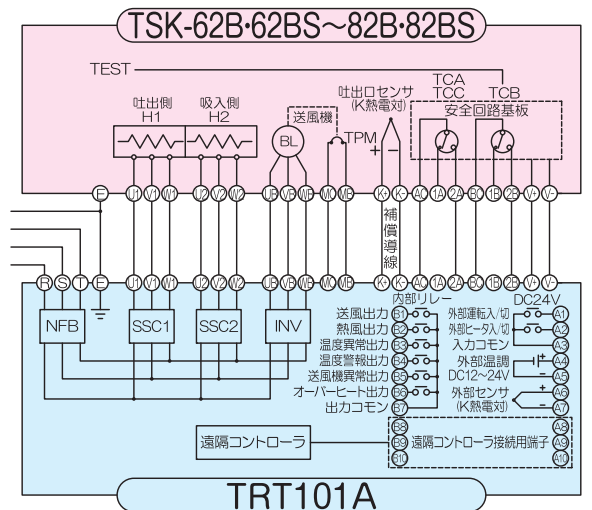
TSK-62B·62BS~82B·82BS

TEST

吐出側
H1

吸入側
H2

送風機

BL

TPM

吐出口センサ
(K熱電対)

TCA
TCC

TCB

安全回路基板

E U1 V1 W1 U2 V2 W2 UB VB WB MC MB K+ K- AC 1A 2A BC 1B 2B V+ V-

補償導線

R S T E U1 V1 W1 U2 V2 W2 UB VB WB MC MB K+ K- AC 1A 2A BC 1B 2B V+ V-

内部リレー

DC24V

NFB

SSC1

SSC2

INV

送風出力 B1
熱風出力 B2
温度異常出力 B3
温度警報出力 B4
送風機異常出力 B5
オーバーヒート出力 B6
出力コモン B7
B8
B9
B10

外部運転入/切 A1
外部ヒータ入/切 A2
入力コモン A3
外部温調 A4
DC12~24V A5
外部センサ A6
(K熱電対) A7
A8
A9
A10

遠隔コントローラ

遠隔コントローラ接続用端子

TRT101A